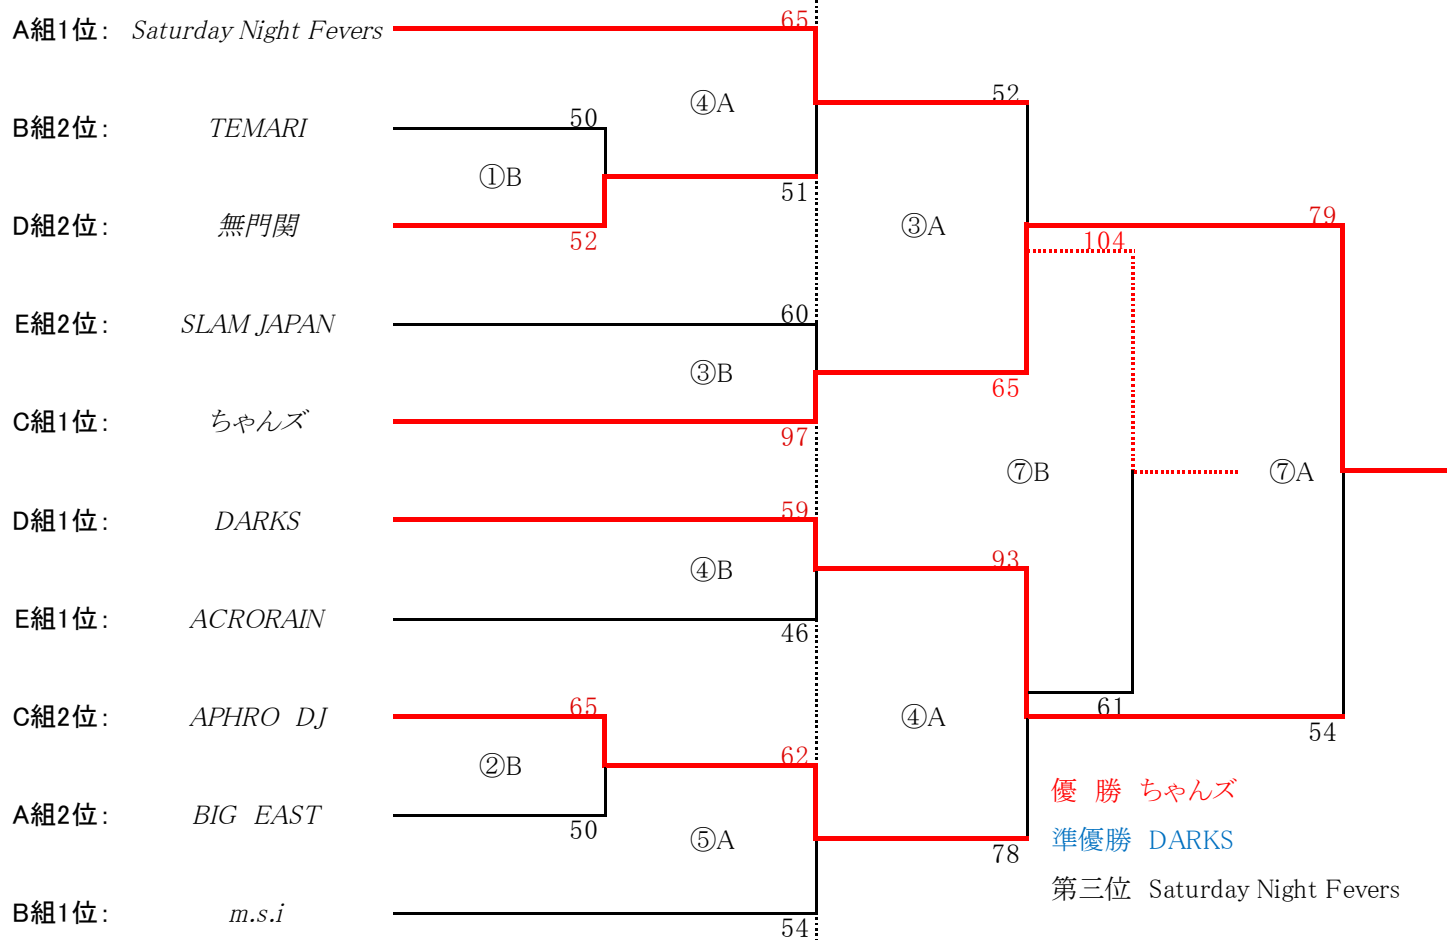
A組1位： Saturday Night Fevers
B組2位： TEMARI
D組2位： 無門関
E組2位： SLAM JAPAN
C組1位： ちゃんズ
D組1位： DARKS
E組1位： ACRORAIN
C組2位： APHRO DJ
A組2位： BIG EAST
B組1位： m.s.i

65
④A
50
①B
51
52
60
③B
97
59
④B
46
65
②B
62
50
⑤A
54

52
③A
104
79
65
⑦B
⑦A
93
61
④A
54
78

優 勝 ちゃんズ
準優勝 DARKS
第三位 Saturday Night Fevers